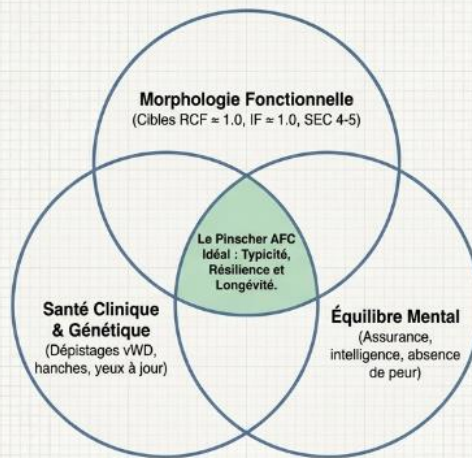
Morphologie Fonctionnelle
(Cibles RCF $\approx$ 1.0, IF $\approx$ 1.0, SEC 4-5)

Le Pinscher AFC Idéal : Typicité, Résilience et Longévité.

Santé Clinique & Génétique
(Dépistages vWD, hanches, yeux à jour)

Équilibre Mental
(Assurance, intelligence, absence de peur)